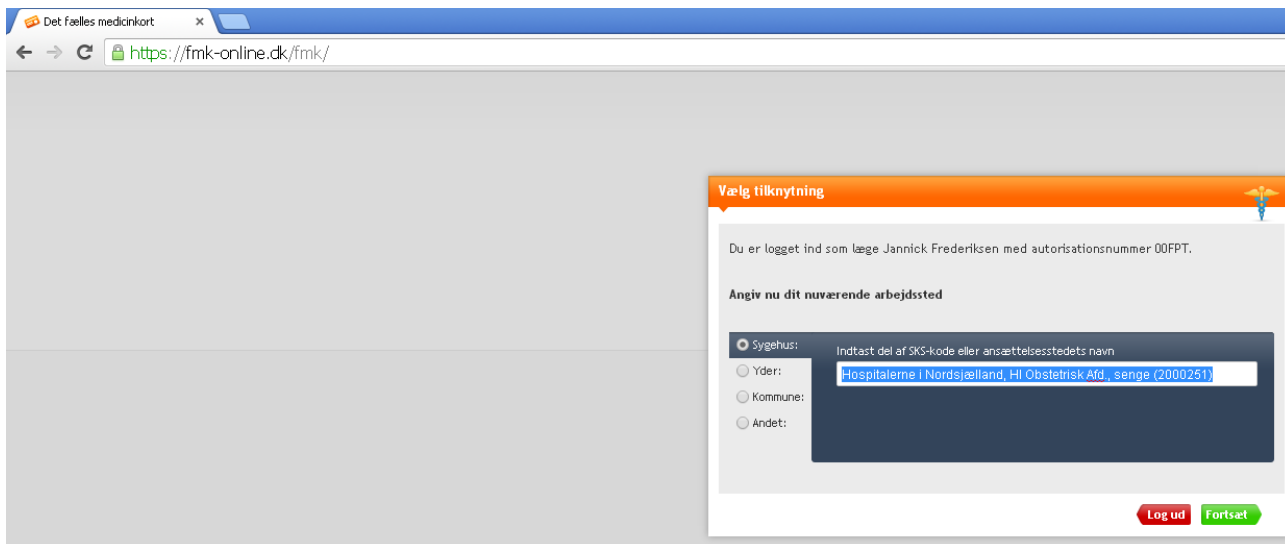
Det fælles medicinkort ×

https://fmk-online.dk/fmk/

Vælg tilknytning

Du er logget ind som læge Jannick Frederiksen med autorisationsnummer 00FPT.

Angiv nu dit nuværende arbejdssted

Sygehus:
Yder:
Kommune:
Andet:

Indtast del af SKS-kode eller ansættelsesstedets navn

Hospitalerne i Nordsjælland, HI Obstetrisk Afd., senge (2000251)

Log ud
Fortsæt